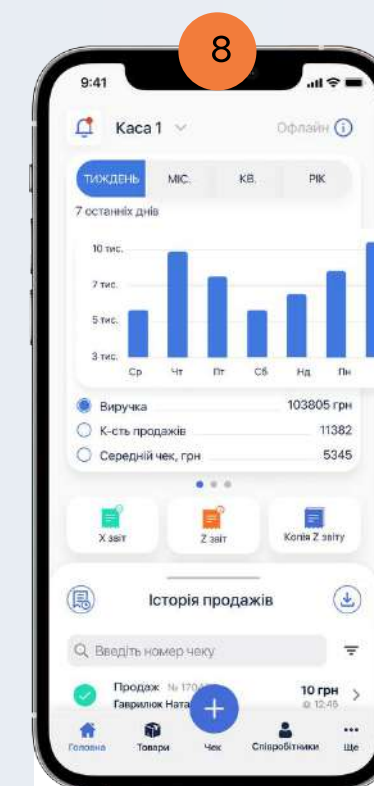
8

9:41

Каса 1

Офлайн

ТИЖДЕНЬ | МІС. | КВ. | РІК

7 останніх днів

10 тис.
7 тис.
5 тис.
3 тис.

Ср Чт Пт Сб Нд Пн

Виручка 103805 грн
К-сть продажів 11382
Середній чек, грн 5345

X звіт
Z звіт
Копія Z звіту

Історія продажів

Введіть номер чеку

Продаж № 170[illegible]
Гаврилюк Ната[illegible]
10 грн
12:45

Головна
Товари
Чек
Співробітники
Ще